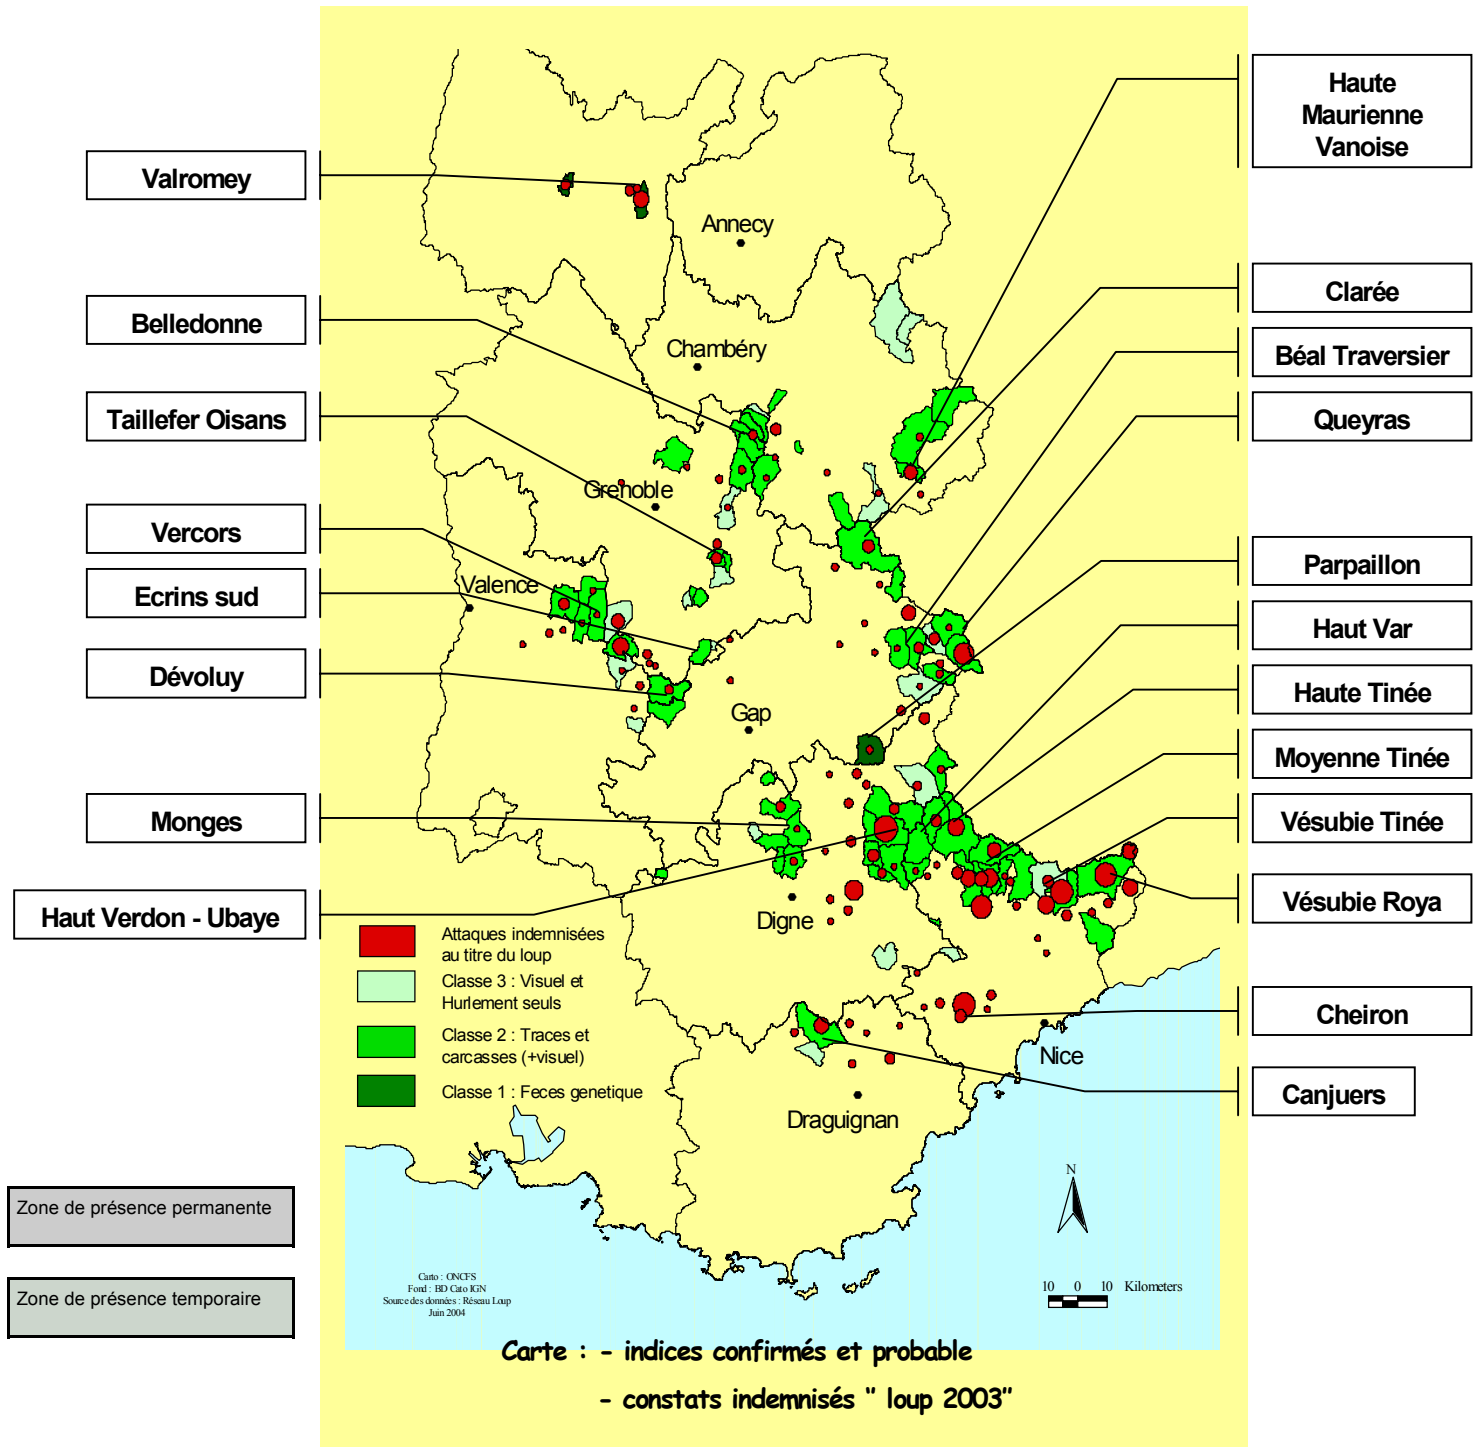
Valromey

Belledonne

Taillefer Oisans

Vercors

Ecrins sud

Dévoluy

Monges

Haut Verdon - Ubaye

Haute Maurienne Vanoise

Clarée

Béal Traversier

Queyras

Parpaillon

Haut Var

Haute Tinée

Moyenne Tinée

Vésubie Tinée

Vésubie Roya

Cheiron

Canjuers

Annecy

Chambéry

Grenoble

Valence

Gap

Digne

Nice

Draguignan

Attaques indemnisées au titre du loup

Classe 3 : Visuel et Hurlement seuls

Classe 2 : Traces et carcasses (+visuel)

Classe 1 : Feces genetique

Zone de présence permanente

Zone de présence temporaire

Carto : ONCFS
Fond : BD Carto IGN
Source des données : Réseau Loup
Juin 2004

N

10 0 10 Kilometers

Carte : - indices confirmés et probable
- constats indemnisés " loup 2003"